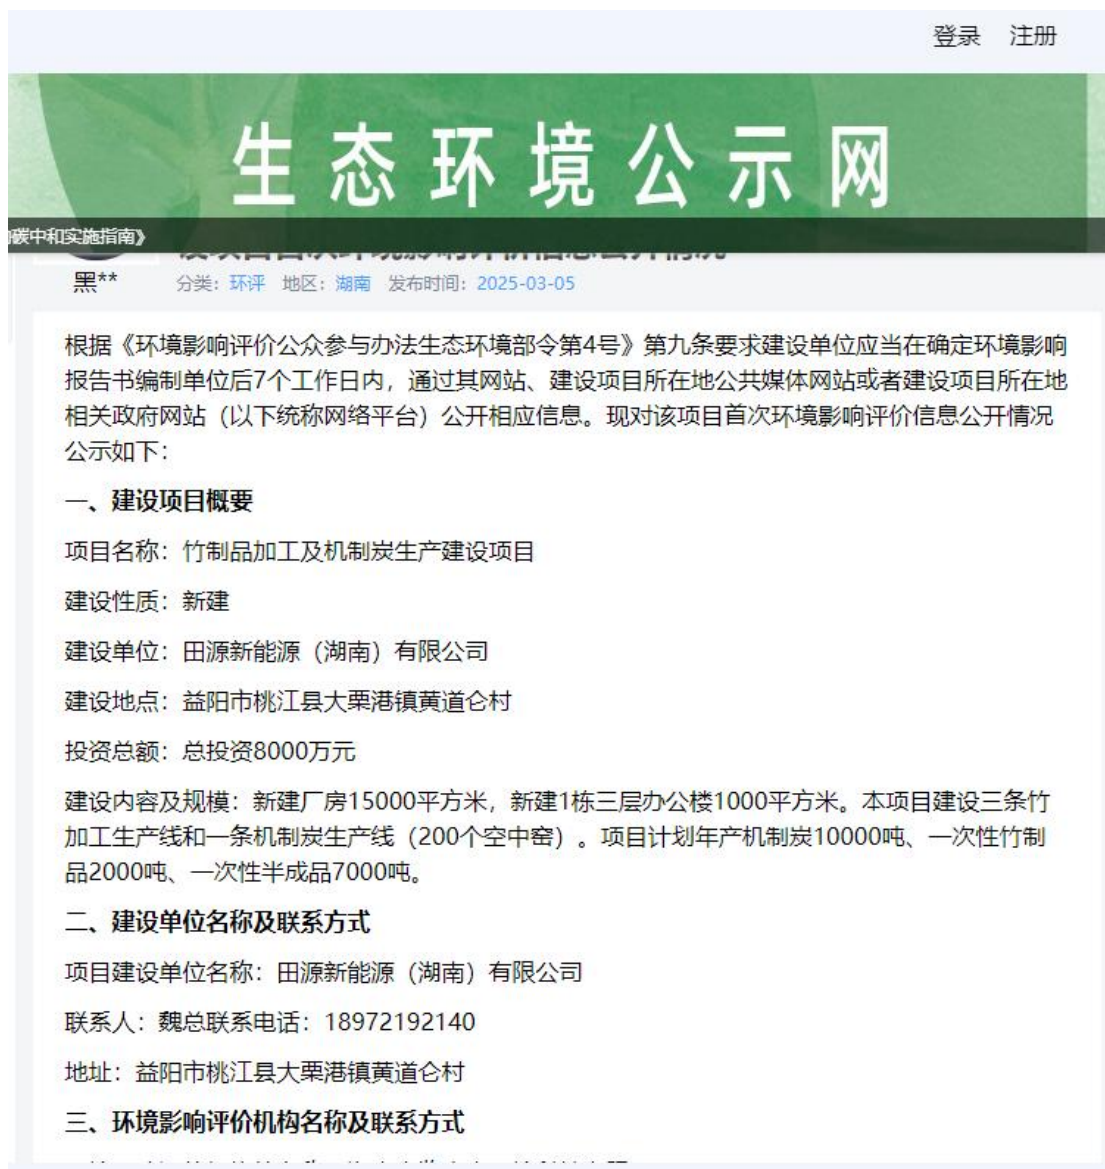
登录 注册

生态环境公示网

碳中和实施指南》

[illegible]

黑**

分类：环评 地区：湖南 发布时间：2025-03-05

根据《环境影响评价公众参与办法生态环境部令第4号》第九条要求建设单位应当在确定环境影响报告书编制单位后7个工作日内，通过其网站、建设项目所在地公共媒体网站或者建设项目所在地相关政府网站（以下统称网络平台）公开相应信息。现对该项目首次环境影响评价信息公开情况公示如下：

一、建设项目概要

项目名称：竹制品加工及机制炭生产建设项目

建设性质：新建

建设单位：田源新能源（湖南）有限公司

建设地点：益阳市桃江县大栗港镇黄道仑村

投资总额：总投资8000万元

建设内容及规模：新建厂房15000平方米，新建1栋三层办公楼1000平方米。本项目建设三条竹加工生产线和一条机制炭生产线（200个空中窑）。项目计划年产机制炭10000吨、一次性竹制品2000吨、一次性半成品7000吨。

二、建设单位名称及联系方式

项目建设单位名称：田源新能源（湖南）有限公司

联系人：魏总联系电话：18972192140

地址：益阳市桃江县大栗港镇黄道仑村

三、环境影响评价机构名称及联系方式

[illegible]